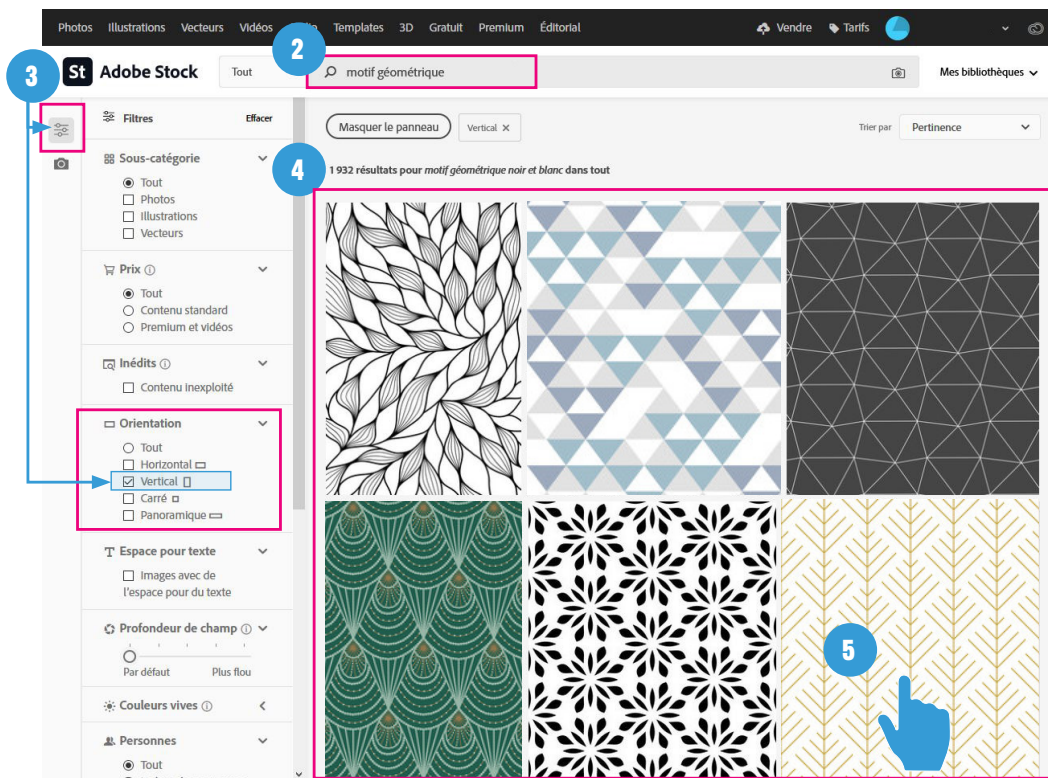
Photos Illustrations Vecteurs Vidéos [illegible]dio Templates 3D Gratuit Premium Éditorial

Vendre Tarifs

St Adobe Stock

Tout

2

motif géométrique

Mes bibliothèques

3

Filtres Effacer

Masquer le panneau Vertical ✕

Trier par Pertinence

4

1 932 résultats pour *motif géométrique noir et blanc* dans tout

Sous-catégorie
Tout
Photos
Illustrations
Vecteurs

Prix ⓘ
Tout
Contenu standard
Premium et vidéos

Inédits ⓘ
Contenu inexploité

Orientation
Tout
Horizontal
Vertical
Carré
Panoramique

Espace pour texte
Images avec de l'espace pour du texte

Profondeur de champ ⓘ
Par défaut Plus flou

Couleurs vives ⓘ

Personnes
Tout

5